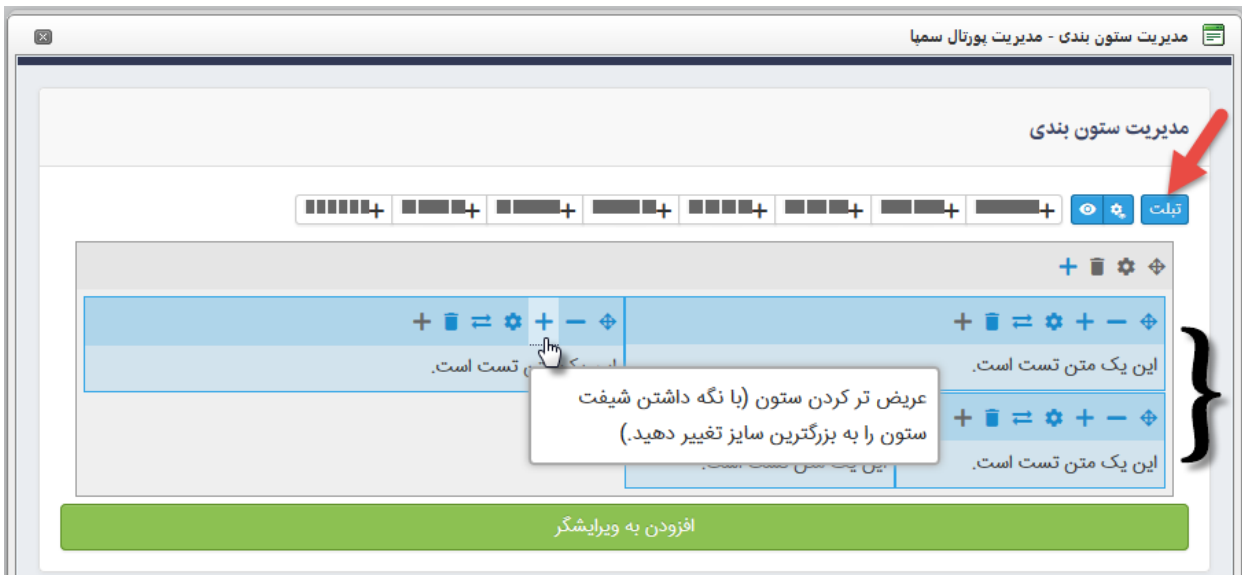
مدیریت ستون بندی - مدیریت پورتال سمپا

مدیریت ستون بندی

تبلت

این یک متن تست است.

این یک متن تست است.

این یک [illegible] تست است.

این یک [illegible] تست است.

عریض تر کردن ستون (با نگه داشتن شیفت ستون را به بزرگترین سایز تغییر دهید.)

افزودن به ویرایشگر